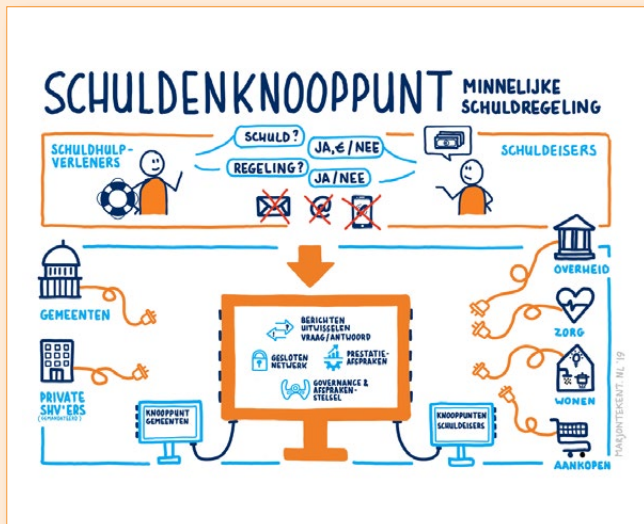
SCHULDENKNOOPPUNT

MINNELIJKE SCHULDREGELING

SCHULDHULP-VERLENERS

SCHULD?

JA, € / NEE

REGELING?

JA / NEE

SCHULDEISERS

GEMEENTEN

PRIVATE SHV'ERS
(VERMOEDEN)

BERICHTEN UITWISSELEN VRAAG/ANTWOORD

GESLOTEN NETWERK

PRESTATIE-AFSPRAKEN

GOVERNANCE & AFSPRAKEN-STELSEL

KNOOPPUNT GEMEENTEN

KNOOPPUNTEN SCHULDEISERS

OVERHEID

ZORG

WONEN

AANKOPEN

MARJONTEKENT.NL '19